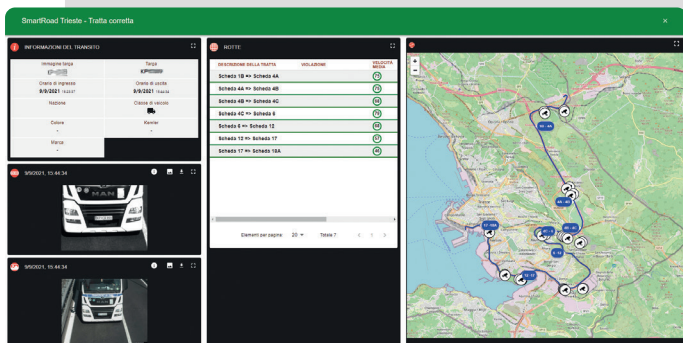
SmartRoad Trieste - Tratta corretta

×

INFORMAZIONI DEL TRANSITO

Immagine targa

Targa

Orario di ingresso
9/9/2021 15:20:07

Orario di uscita
9/9/2021 15:44:34

Nazione

Classe di veicolo

Colore
-

Kemler
-

Marca
-

9/9/2021, 15:44:34

9/9/2021, 15:44:34

ROTTE

| DESCRIZIONE DELLA TRATTA | VIOLAZIONE | VELOCITÀ MEDIA |
|---|---|---|
| Scheda 1B => Scheda 4A | | 73 |
| Scheda 4A => Scheda 4B | | 73 |
| Scheda 4B => Scheda 4C | | 56 |
| Scheda 4C => Scheda 6 | | 70 |
| Scheda 6 => Scheda 12 | | 58 |
| Scheda 12 => Scheda 17 | | 57 |
| Scheda 17 => Scheda 18A | | 46 |

Elementi per pagina: 20 Totale 7

+
−

4A - 4A

4A - 4B

17 - 18A

4C - 6

6 - 12

12 - 17